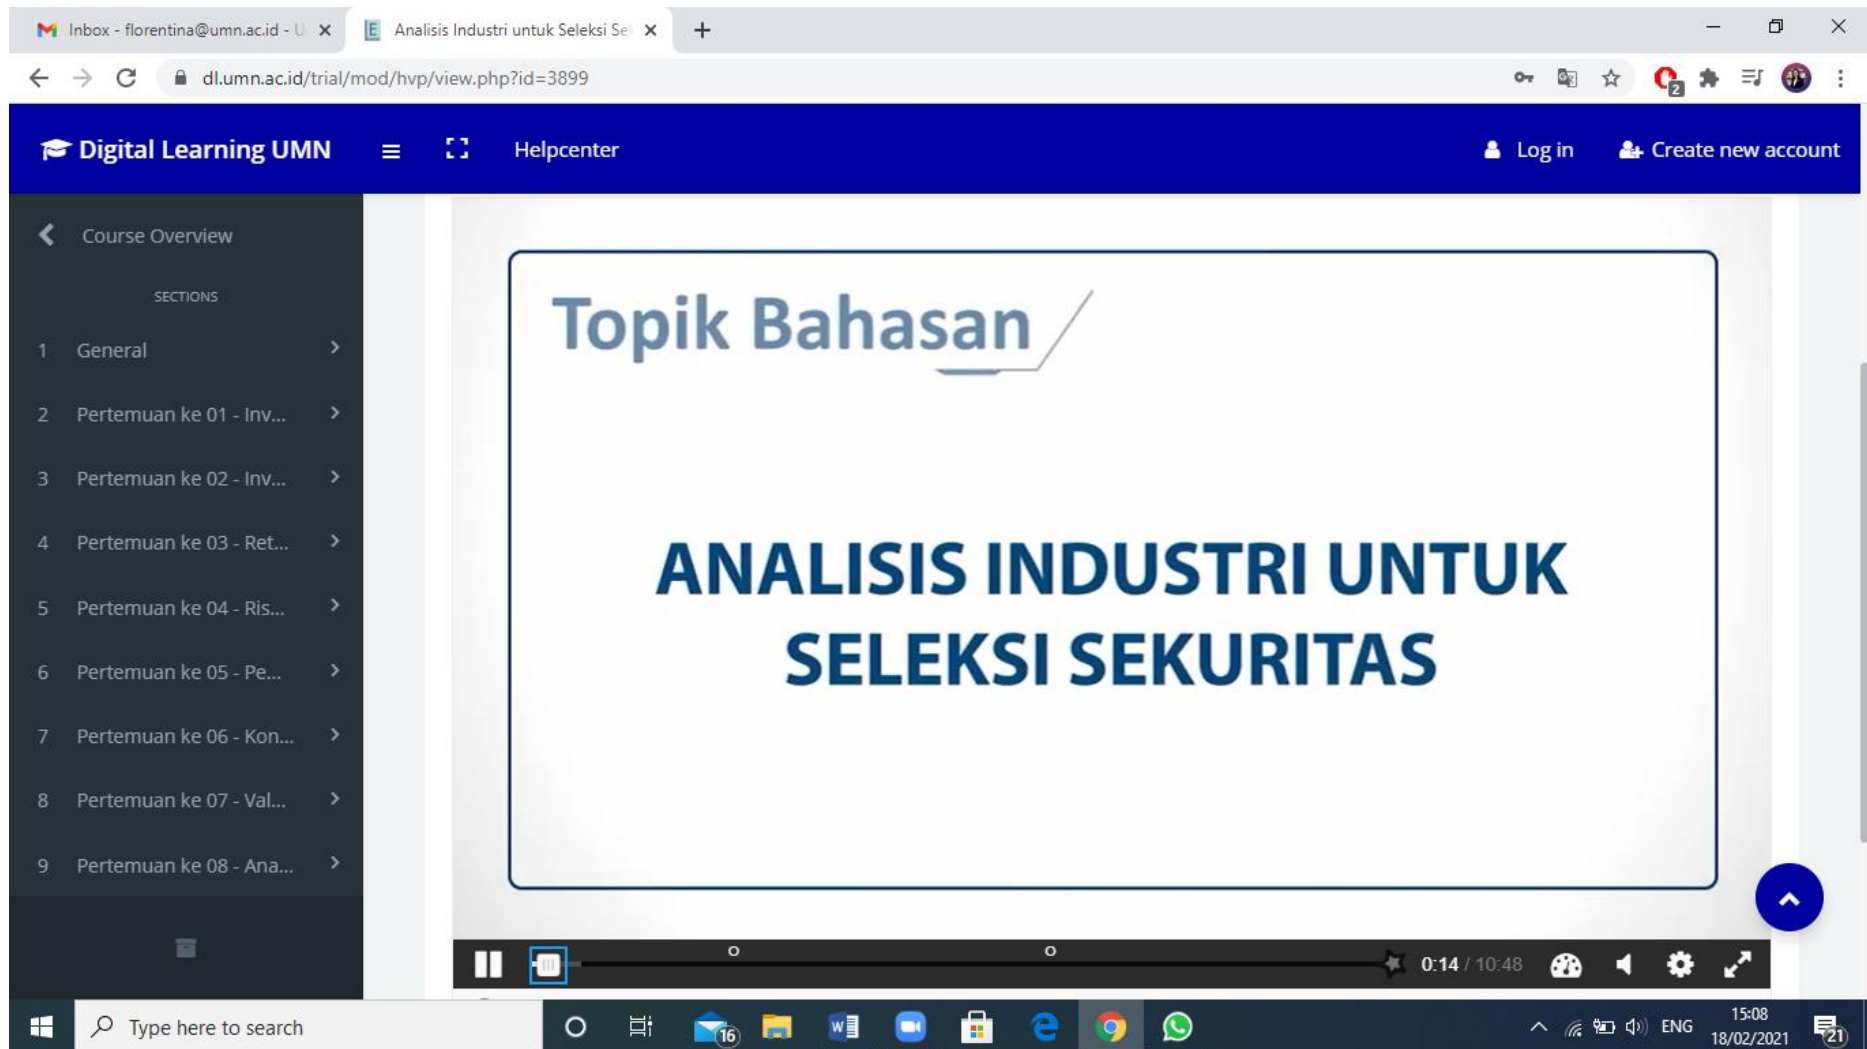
Inbox - florentina@umn.ac.id - U ×
Analisis Industri untuk Seleksi Se ×
+

dl.umn.ac.id/trial/mod/hvp/view.php?id=3899

Digital Learning UMN
Helpcenter
Log in
Create new account

Course Overview
SECTIONS
1 General
2 Pertemuan ke 01 - Inv...
3 Pertemuan ke 02 - Inv...
4 Pertemuan ke 03 - Ret...
5 Pertemuan ke 04 - Ris...
6 Pertemuan ke 05 - Pe...
7 Pertemuan ke 06 - Kon...
8 Pertemuan ke 07 - Val...
9 Pertemuan ke 08 - Ana...

Topik Bahasan

ANALISIS INDUSTRI UNTUK SELEKSI SEKURITAS

0:14 / 10:48

Type here to search
16
ENG
15:08
18/02/2021
21